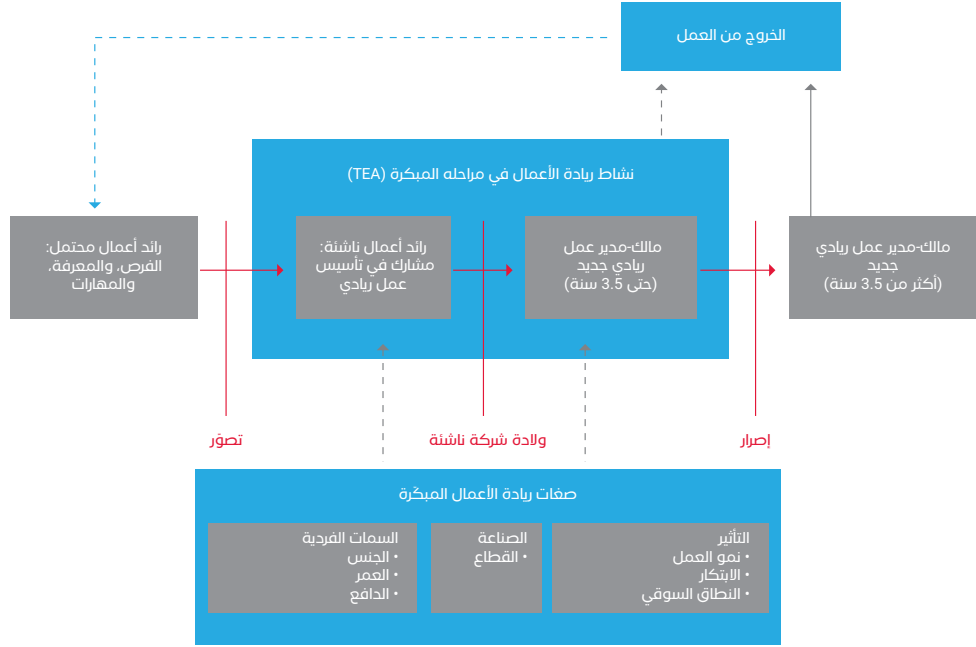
الخروج من العمل

نشاط ريادة الأعمال في مراحله المبكرة (TEA)

رائد أعمال محتمل: الفرص، والمعرفة، والمهارات

رائد أعمال ناشئة: مشارك في تأسيس عمل ريادي

مالك-مدير عمل ريادي جديد (حتى 3.5 سنة)

مالك-مدير عمل ريادي جديد (أكثر من 3.5 سنة)

تصوّر

ولادة شركة ناشئة

إصرار

صفات ريادة الأعمال المبكّرة

السمات الفردية
• الجنس
• العمر
• الدافع

الصناعة
• القطاع

التأثير
• نمو العمل
• الابتكار
• النطاق السوقي